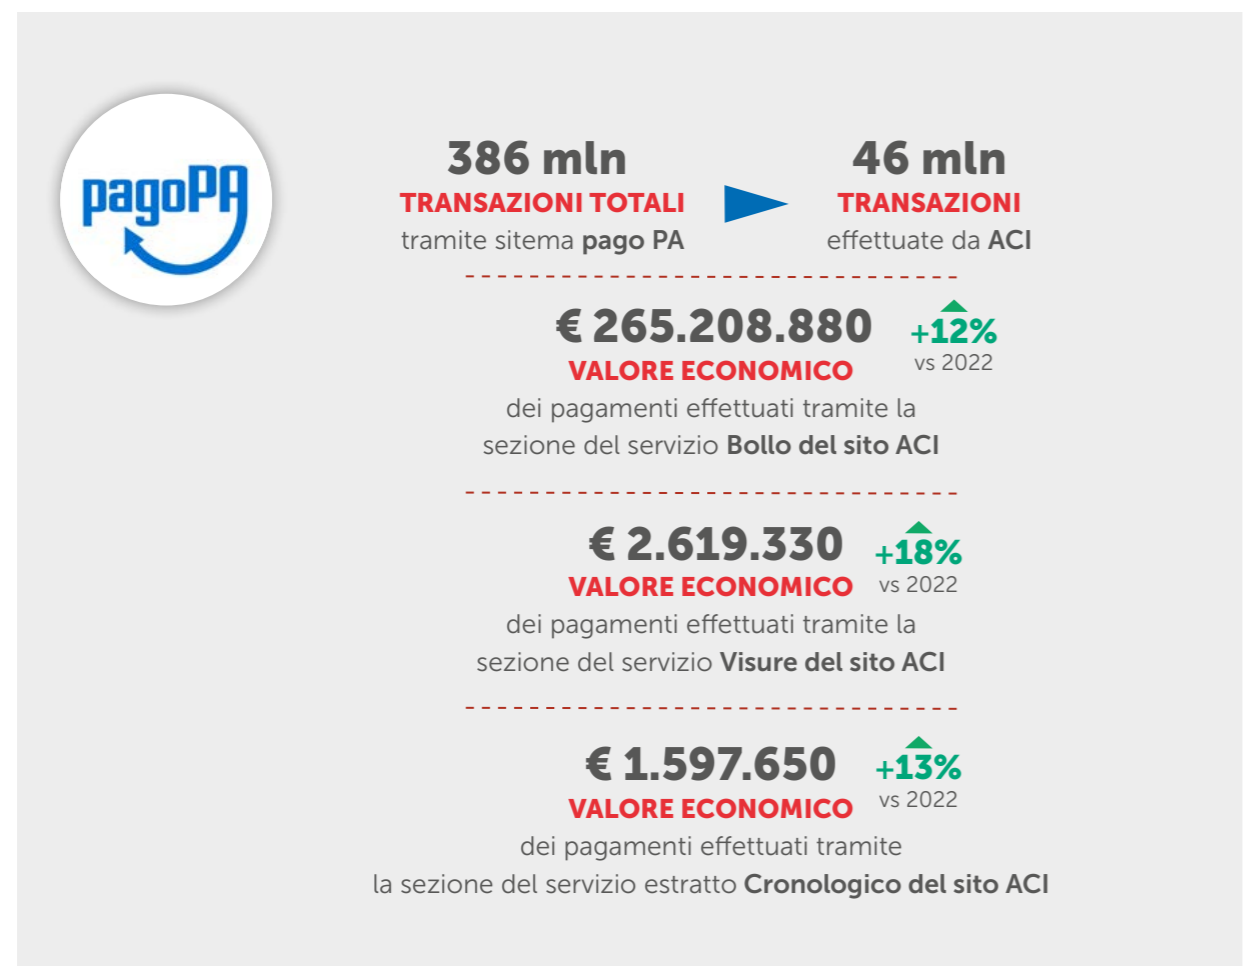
pagoPA

386 mln
TRANSAZIONI TOTALI
tramite sitema pago PA

46 mln
TRANSAZIONI
effettuate da ACI

€ 265.208.880
VALORE ECONOMICO
dei pagamenti effettuati tramite la sezione del servizio Bollo del sito ACI

+12%
vs 2022

€ 2.619.330
VALORE ECONOMICO
dei pagamenti effettuati tramite la sezione del servizio Visure del sito ACI

+18%
vs 2022

€ 1.597.650
VALORE ECONOMICO
dei pagamenti effettuati tramite la sezione del servizio estratto Cronologico del sito ACI

+13%
vs 2022